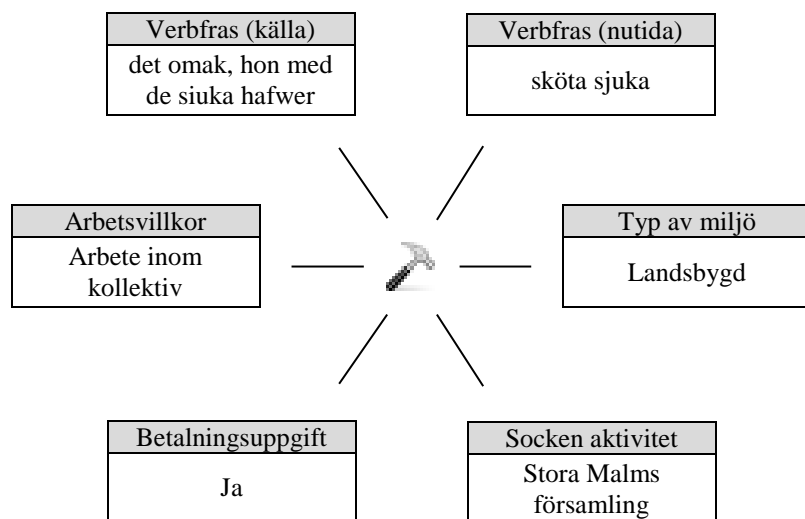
Verbfras (källa)
det omak, hon med de siuka hafwer

Verbfras (nutida)
sköta sjuka

Arbetsvillkor
Arbete inom kollektiv

Typ av miljö
Landsbygd

Betalningsuppgift
Ja

Socken aktivitet
Stora Malms församling